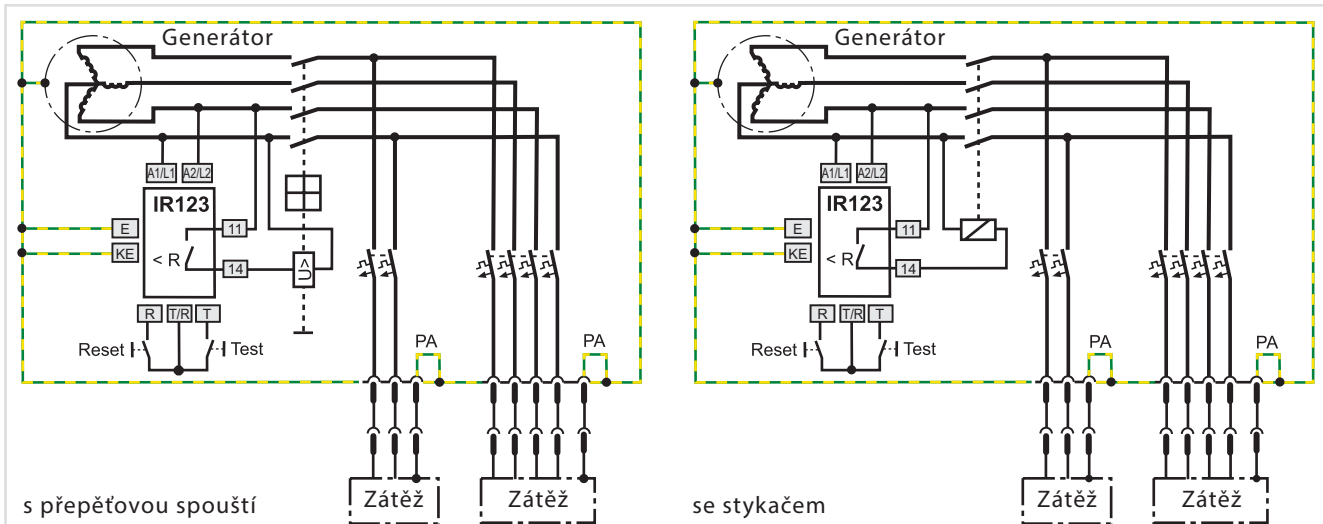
Generátor

A1/L1 A2/L2

IR123

E

KE

< R

11

14

U<

R T/R T

Reset Test

PA

PA

Zátěž

Zátěž

s přepěťovou spouští

Generátor

A1/L1 A2/L2

IR123

E

KE

< R

11

14

R T/R T

Reset Test

PA

PA

Zátěž

Zátěž

se stykačem